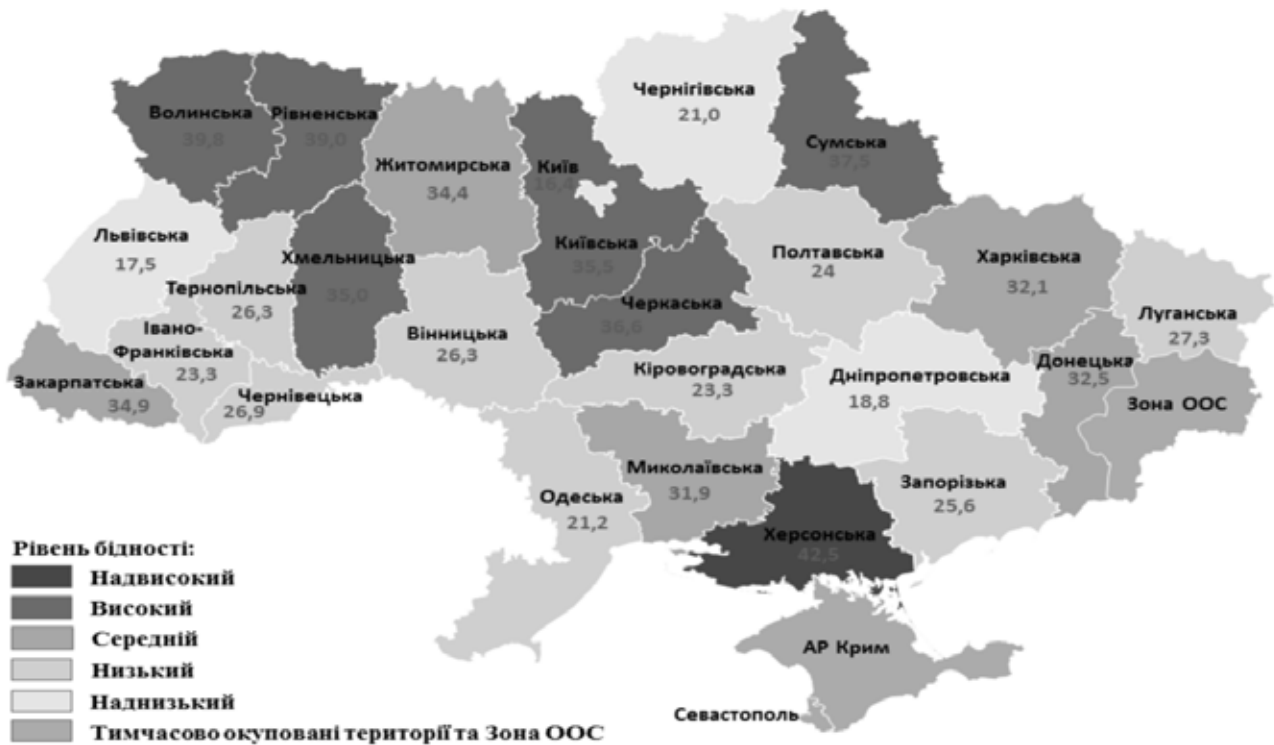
Волинська
39,8

Рівненська
39,0

Житомирська
34,4

Київ
16,4

Чернігівська
21,0

Сумська
37,5

Львівська
17,5

Хмельницька
35,0

Київська
35,5

Полтавська
24

Харківська
32,1

Тернопільська
26,3

Черкаська
36,6

Луганська
27,3

Івано-Франківська
23,3

Вінницька
26,3

Кіровоградська
23,3

Дніпропетровська
18,8

Донецька
32,5

Зона ООС

Закарпатська
34,9

Чернівецька
26,9

Миколаївська
31,9

Одеська
21,2

Запорізька
25,6

Херсонська
42,5

АР Крим

Севастополь

Рівень бідності:
Надвисокий
Високий
Середній
Низький
Наднизький
Тимчасово окуповані територїї та Зона ООС